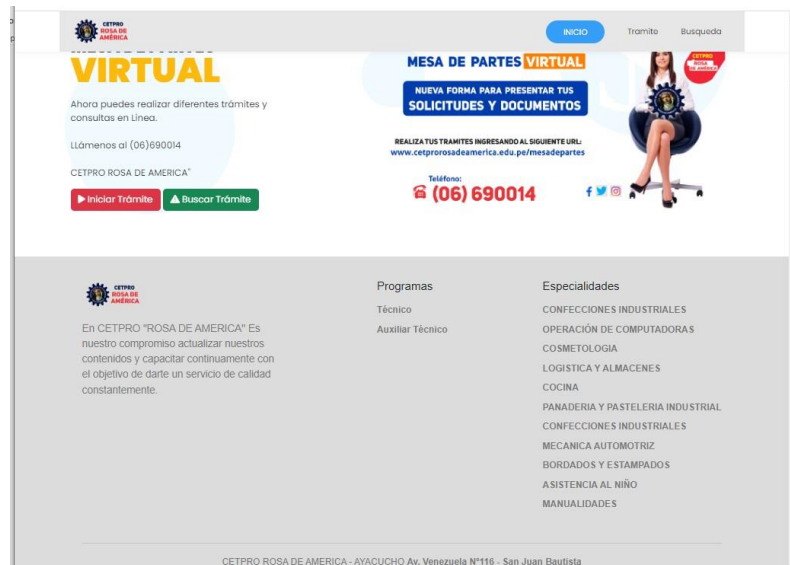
CETPRO ROSA DE AMÉRICA

INICIO
Tramite
Busqueda

VIRTUAL

Ahora puedes realizar diferentes trámites y consultas en Linea.

LLámenos al (06)690014

CETPRO ROSA DE AMERICA"

Iniciar Trámite
Buscar Trámite

MESA DE PARTES VIRTUAL

NUEVA FORMA PARA PRESENTAR TUS SOLICITUDES Y DOCUMENTOS

REALIZA TUS TRAMITES INGRESANDO AL SIGUIENTE URL:
www.cetprorosadeamerica.edu.pe/mesadepartes

Teléfono:
(06) 690014

CETPRO ROSA DE AMÉRICA

CETPRO ROSA DE AMÉRICA

En CETPRO "ROSA DE AMERICA" Es nuestro compromiso actualizar nuestros contenidos y capacitar continuamente con el objetivo de darte un servicio de calidad constantemente.

Programas

Técnico
Auxiliar Técnico

Especialidades

CONFECCIONES INDUSTRIALES
OPERACIÓN DE COMPUTADORAS
COSMETOLOGIA
LOGISTICA Y ALMACENES
COCINA
PANADERIA Y PASTELERIA INDUSTRIAL
CONFECCIONES INDUSTRIALES
MECANICA AUTOMOTRIZ
BORDADOS Y ESTAMPADOS
ASISTENCIA AL NIÑO
MANUALIDADES

CETPRO ROSA DE AMERICA - AYACUCHO Av. Venezuela N°116 - San Juan Bautista